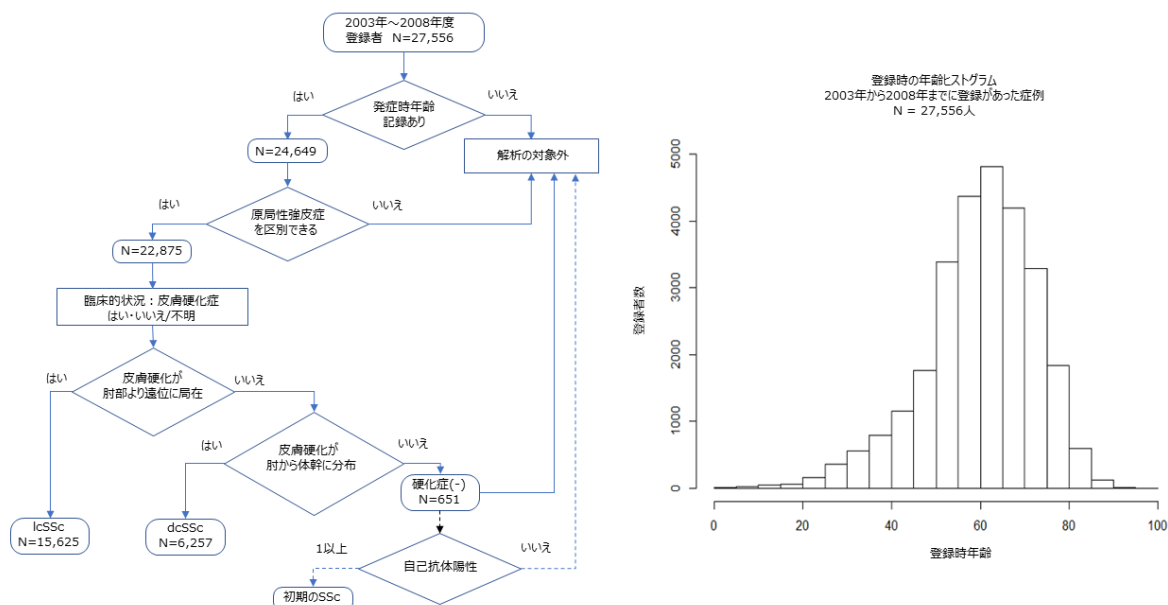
2003年～2008年度
登録者 N=27,556

はい

発症時年齢
記録あり

いいえ

N=24,649

解析の対象外

はい

原局性強皮症
を区別できる

いいえ

N=22,875

臨床的状況：皮膚硬化症
はい・いいえ/不明

はい

皮膚硬化が
肘部より遠位に局在

いいえ

はい

皮膚硬化が
肘から体幹に分布

いいえ

硬化症(-)
N=651

lcSSc
N=15,625

dcSSc
N=6,257

1以上

自己抗体陽性

いいえ

初期のSSc

登録時の年齢ヒストグラム
2003年から2008年までに登録があった症例
N = 27,556人

登録者数

0
1000
2000
3000
4000
5000

0
20
40
60
80
100

登録時年齢